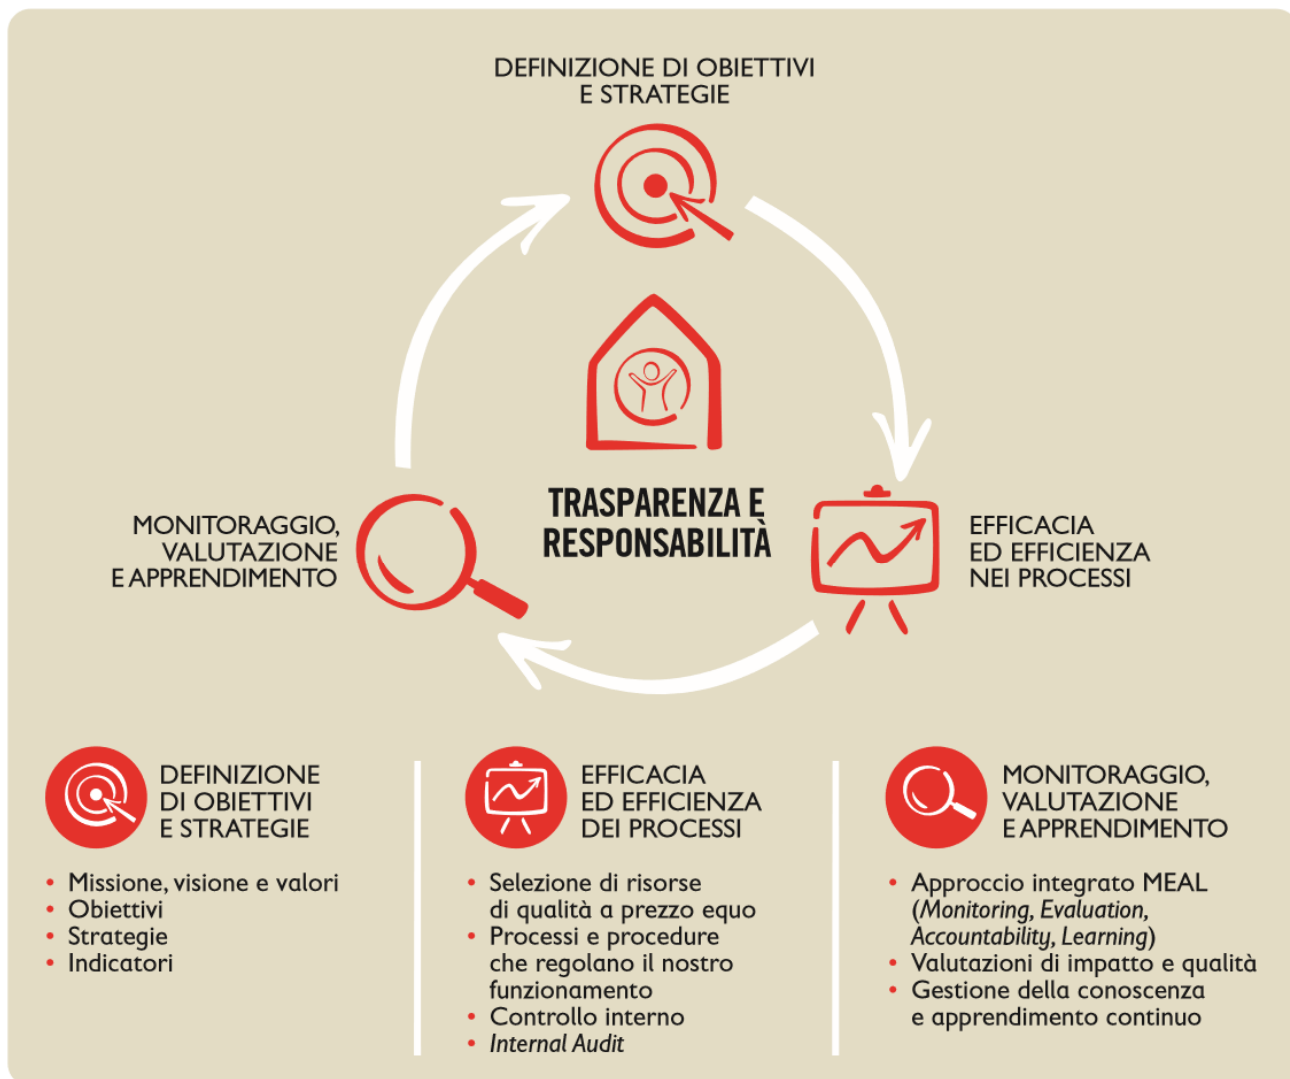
DEFINIZIONE DI OBIETTIVI
E STRATEGIE

MONITORAGGIO,
VALUTAZIONE
E APPRENDIMENTO

TRASPARENZA E
RESPONSABILITÀ

EFFICACIA
ED EFFICIENZA
NEI PROCESSI

DEFINIZIONE
DI OBIETTIVI
E STRATEGIE

• Missione, visione e valori
• Obiettivi
• Strategie
• Indicatori

EFFICACIA
ED EFFICIENZA
DEI PROCESSI

• Selezione di risorse di qualità a prezzo equo
• Processi e procedure che regolano il nostro funzionamento
• Controllo interno
• *Internal Audit*

MONITORAGGIO,
VALUTAZIONE
E APPRENDIMENTO

• Approccio integrato MEAL (*Monitoring, Evaluation, Accountability, Learning*)
• Valutazioni di impatto e qualità
• Gestione della conoscenza e apprendimento continuo